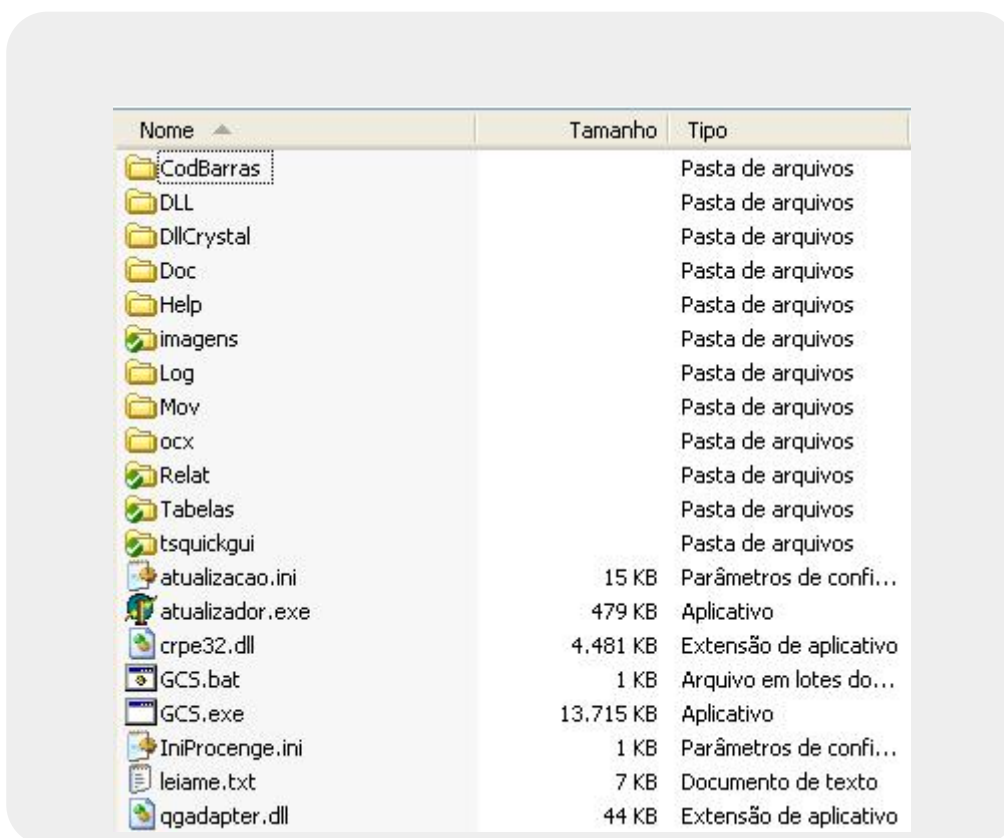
| Nome | Tamanho | Tipo |
|---|---|---|
| CodBarras | | Pasta de arquivos |
| DLL | | Pasta de arquivos |
| DllCrystal | | Pasta de arquivos |
| Doc | | Pasta de arquivos |
| Help | | Pasta de arquivos |
| imagens | | Pasta de arquivos |
| Log | | Pasta de arquivos |
| Mov | | Pasta de arquivos |
| ocx | | Pasta de arquivos |
| Relat | | Pasta de arquivos |
| Tabelas | | Pasta de arquivos |
| tsquickgui | | Pasta de arquivos |
| atualizacao.ini | 15 KB | Parâmetros de confi... |
| atualizador.exe | 479 KB | Aplicativo |
| crpe32.dll | 4.481 KB | Extensão de aplicativo |
| GCS.bat | 1 KB | Arquivo em lotes do... |
| GCS.exe | 13.715 KB | Aplicativo |
| IniProcenge.ini | 1 KB | Parâmetros de confi... |
| leiame.txt | 7 KB | Documento de texto |
| qgadapter.dll | 44 KB | Extensão de aplicativo |